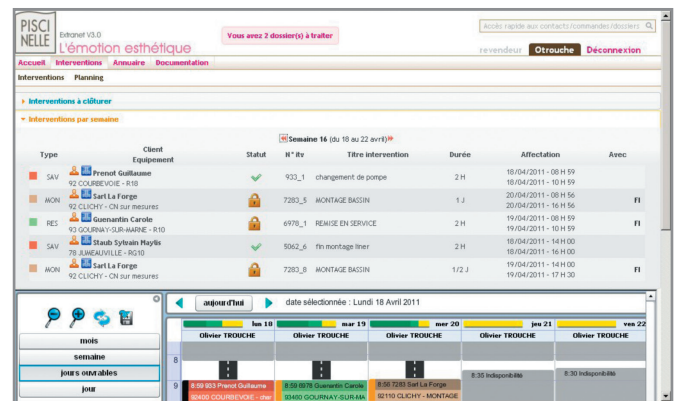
PISCI NELLE

Extranet V3.0

L'émotion esthétique

Vous avez 2 dossier(s) à traiter

Accès rapide aux contacts/commandes/dossiers

revendeur Otrouche Déconnexion

Accueil Interventions Annuaire Documentation

Interventions Planning

Interventions à clôturer

Interventions par semaine

Semaine 16 (du 18 au 22 avril)

| Type | Client Equipement | Statut | N° itv | Titre intervention | Durée | Affectation | Avec |
|---|---|---|---|---|---|---|---|
| SAV | Prenot Guillaume 92 COURBEVOIE - R18 | | 933_1 | changement de pompe | 2 H | 18/04/2011 - 08 H 59 18/04/2011 - 10 H 59 | |
| MON | Sarl La Forge 92 CLICHY - CN sur mesures | | 7283_5 | MONTAGE BASSIN | 1 J | 20/04/2011 - 08 H 56 20/04/2011 - 16 H 56 | FI |
| RES | Guenantin Carole 93 GOURNAY-SUR-MARNE - R20 | | 6978_1 | REMISE EN SERVICE | 2 H | 19/04/2011 - 08 H 59 19/04/2011 - 10 H 59 | FI |
| SAV | Staub Sylvain Maylis 78 JUMEAUVILLE - RG10 | | 5062_6 | fin montage liner | 2 H | 18/04/2011 - 14 H 00 18/04/2011 - 16 H 00 | |
| MON | Sarl La Forge 92 CLICHY - CN sur mesures | | 7283_8 | MONTAGE BASSIN | 1/2 J | 19/04/2011 - 14 H 00 19/04/2011 - 17 H 30 | FI |

mois
semaine
jours ouvrables
jour

aujourd'hui date sélectionnée : Lundi 18 Avril 2011

lun 18 mar 19 mer 20 jeu 21 ven 22

Olivier TROUCHE Olivier TROUCHE Olivier TROUCHE Olivier TROUCHE Olivier TROUCHE

8
9

8:59 933 Prenot Guillaume 92400 COURBEVOIE - cher
8:59 6978 Guenantin Carole 93460 GOURNAY-SUR-MA
8:56 7283 Sarl La Forge 92110 CLICHY - MONTAGE
8:35 Indisponibilité
8:30 Indisponibilité